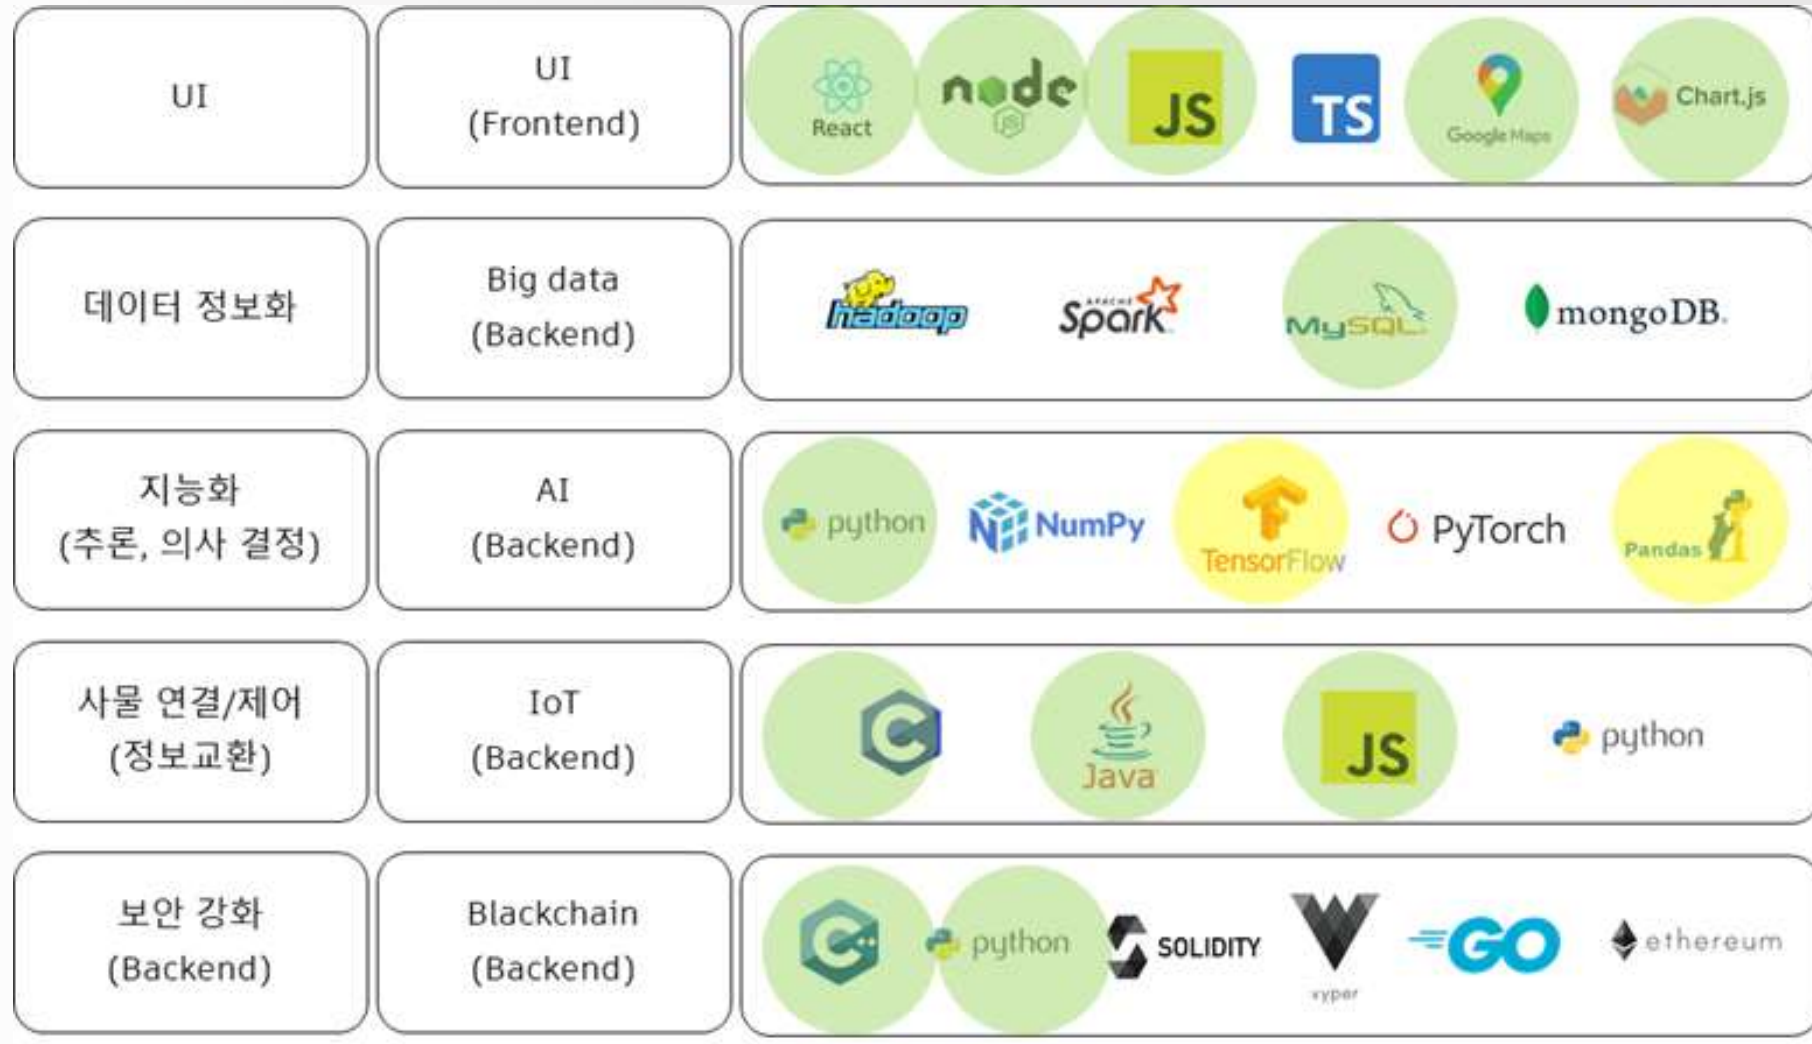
| | | |
|---|---|---|
| UI | UI (Frontend) | React, node JS, JS, TS, Google Maps, Chart.js |
| 데이터 정보화 | Big data (Backend) | hadoop, APACHE Spark, MySQL, mongoDB. |
| 지능화 (추론, 의사 결정) | AI (Backend) | python, NumPy, TensorFlow, PyTorch, Pandas |
| 사물 연결/제어 (정보교환) | IoT (Backend) | C, Java, JS, python |
| 보안 강화 (Backend) | Blackchain (Backend) | C++, python, SOLIDITY, vyper, GO, ethereum |